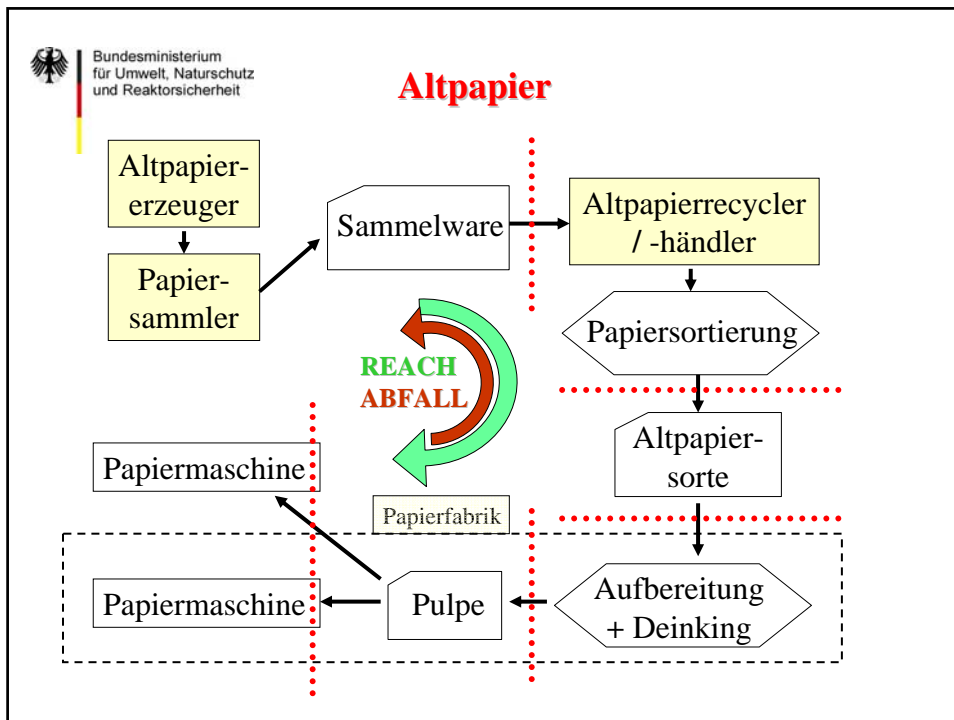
Bundesministerium
für Umwelt, Naturschutz
und Reaktorsicherheit

Altpapier

Altpapiererzeuger

Papiersammler

Sammelware

Altpapierrecycler / -händler

Papiersortierung

REACH
ABFALL

Altpapiersorte

Papiermaschine

Papierfabrik

Papiermaschine

Pulpe

Aufbereitung + Deinking